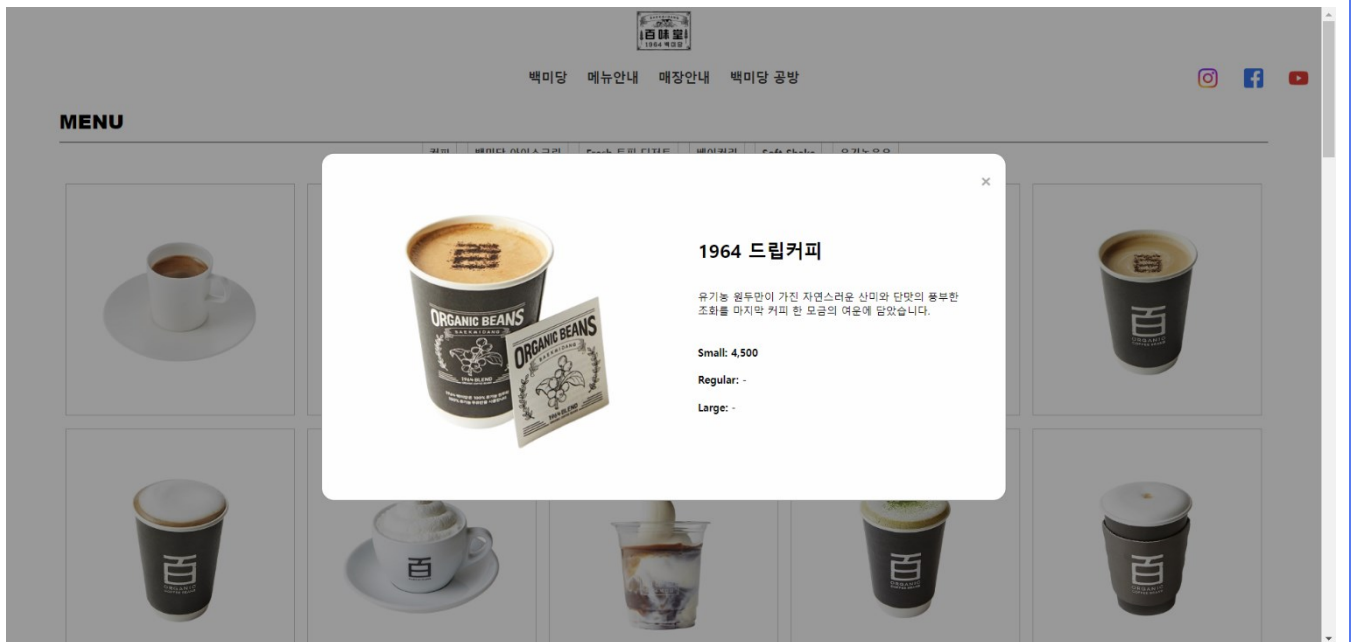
百味堂
1964 백미당

백미당 메뉴안내 매장안내 백미당 공방

MENU

커피 백미당 아이스크림 Fresh 트핑 디저트 베이커리 Soft Shake 유기농우유

×

ORGANIC BEANS
BAEKMIDANG
1964 BLEND

ORGANIC BEANS
BAEKMIDANG
1964 BLEND

1964 드립커피

유기농 원두만이 가진 자연스러운 산미와 단맛의 풍부한 조화를 마지막 커피 한 모금의 여운에 담았습니다.

Small: 4,500

Regular: -

Large: -

百
ORGANIC

百
ORGANIC

百

百
ORGANIC

百
ORGANIC